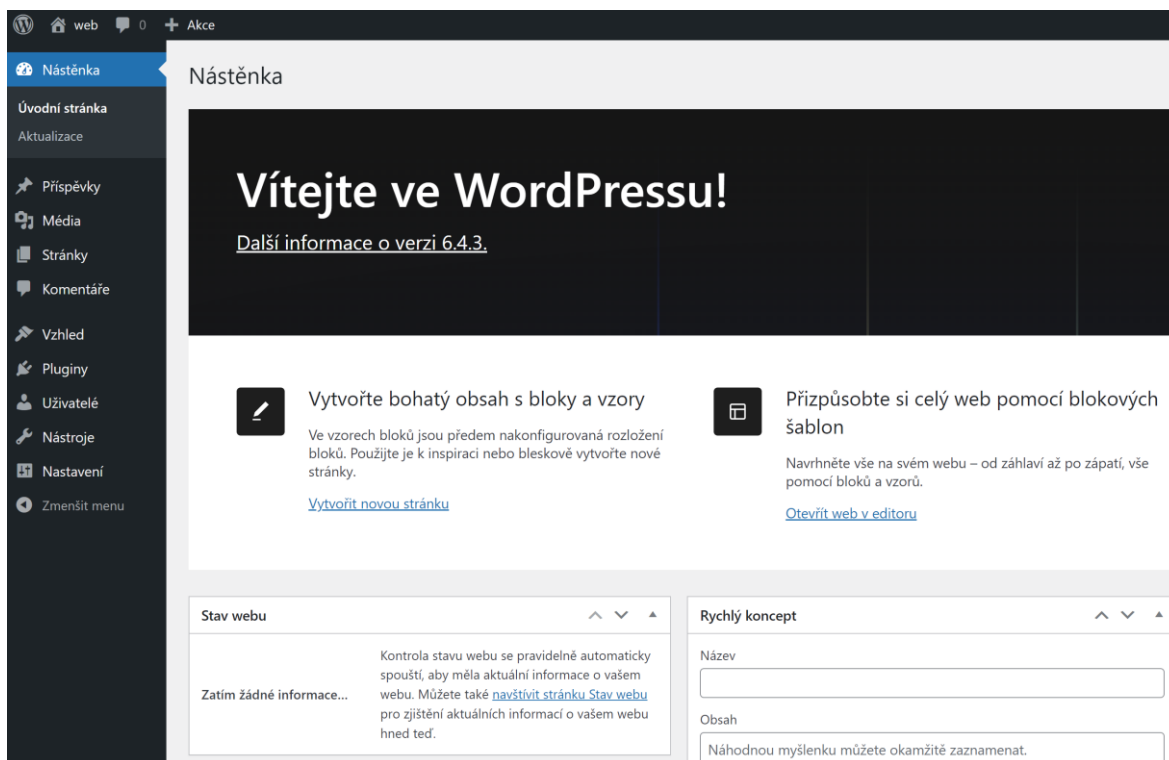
web 0 + Akce

Nástěnka
Úvodní stránka
Aktualizace
Příspěvky
Média
Stránky
Komentáře
Vzhled
Pluginy
Uživatelé
Nástroje
Nastavení
Zmenšit menu

Nástěnka

Vítejte ve WordPressu!

Další informace o verzi 6.4.3.

Vytvořte bohatý obsah s bloky a vzory

Ve vzorech bloků jsou předem nakonfigurovaná rozložení bloků. Použijte je k inspiraci nebo bleskově vytvořte nové stránky.

Vytvořit novou stránku

Přizpůsobte si celý web pomocí blokových šablon

Navrhněte vše na svém webu – od záhlaví až po zápatí, vše pomocí bloků a vzorů.

Otevřít web v editoru

Stav webu

Zatím žádné informace...

Kontrola stavu webu se pravidelně automaticky spouští, aby měla aktuální informace o vašem webu. Můžete také navštívit stránku Stav webu pro zjištění aktuálních informací o vašem webu hned teď.

Rychlý koncept

Název

Obsah

Náhodnou myšlenku můžete okamžitě zaznamenat.